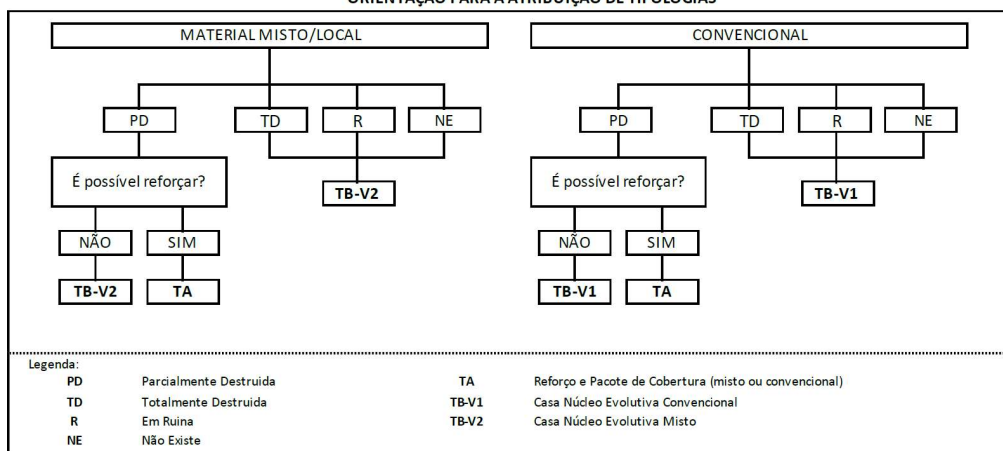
ORIENTAÇÃO PARA A ATRIBUIÇÃO DE TIPOLOGIAS

MATERIAL MISTO/LOCAL

PD

TD

R

NE

É possível reforçar?

TB-V2

NÃO

SIM

TB-V2

TA

CONVENCIONAL

PD

TD

R

NE

É possível reforçar?

TB-V1

NÃO

SIM

TB-V1

TA

Legenda:

PD Parcialmente Destruida

TD Totalmente Destruida

R Em Ruina

NE Não Existe

TA Reforço e Pacote de Cobertura (misto ou convencional)

TB-V1 Casa Núcleo Evolutiva Convencional

TB-V2 Casa Núcleo Evolutiva Misto